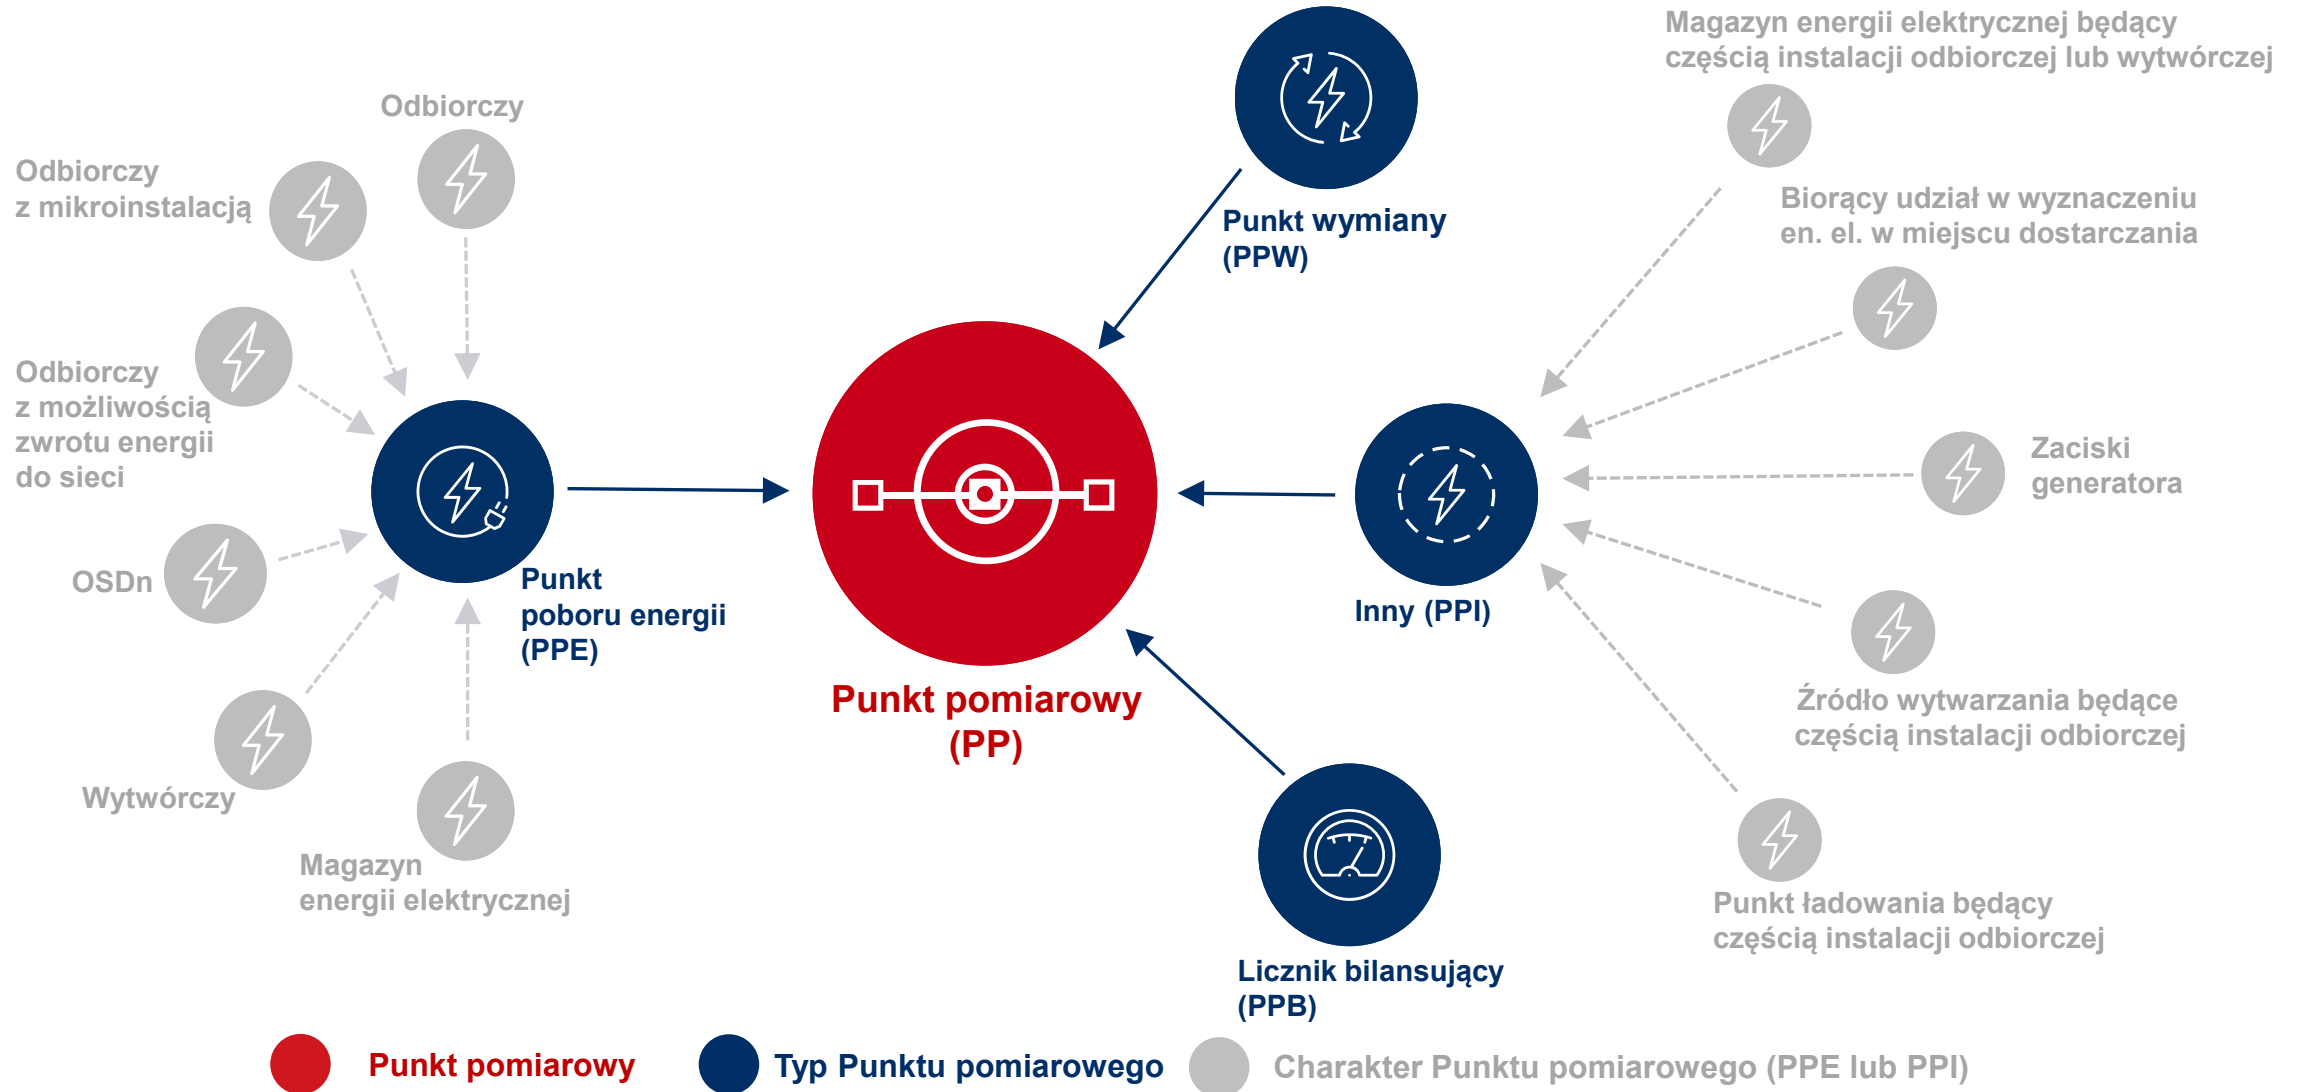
Odbiorczy

Odbiorczy z mikroinstalacją

Odbiorczy z możliwością zwrotu energii do sieci

OSDn

Wytwórczy

Magazyn energii elektrycznej

Punkt poboru energii (PPE)

Punkt wymiany (PPW)

Punkt pomiarowy (PP)

Licznik bilansujący (PPB)

Inny (PPI)

Magazyn energii elektrycznej będący częścią instalacji odbiorczej lub wytwórczej

Biorący udział w wyznaczeniu en. el. w miejscu dostarczania

Zaciski generatora

Źródło wytwarzania będące częścią instalacji odbiorczej

Punkt ładowania będący częścią instalacji odbiorczej

Punkt pomiarowy

Typ Punktu pomiarowego

Charakter Punktu pomiarowego (PPE lub PPI)